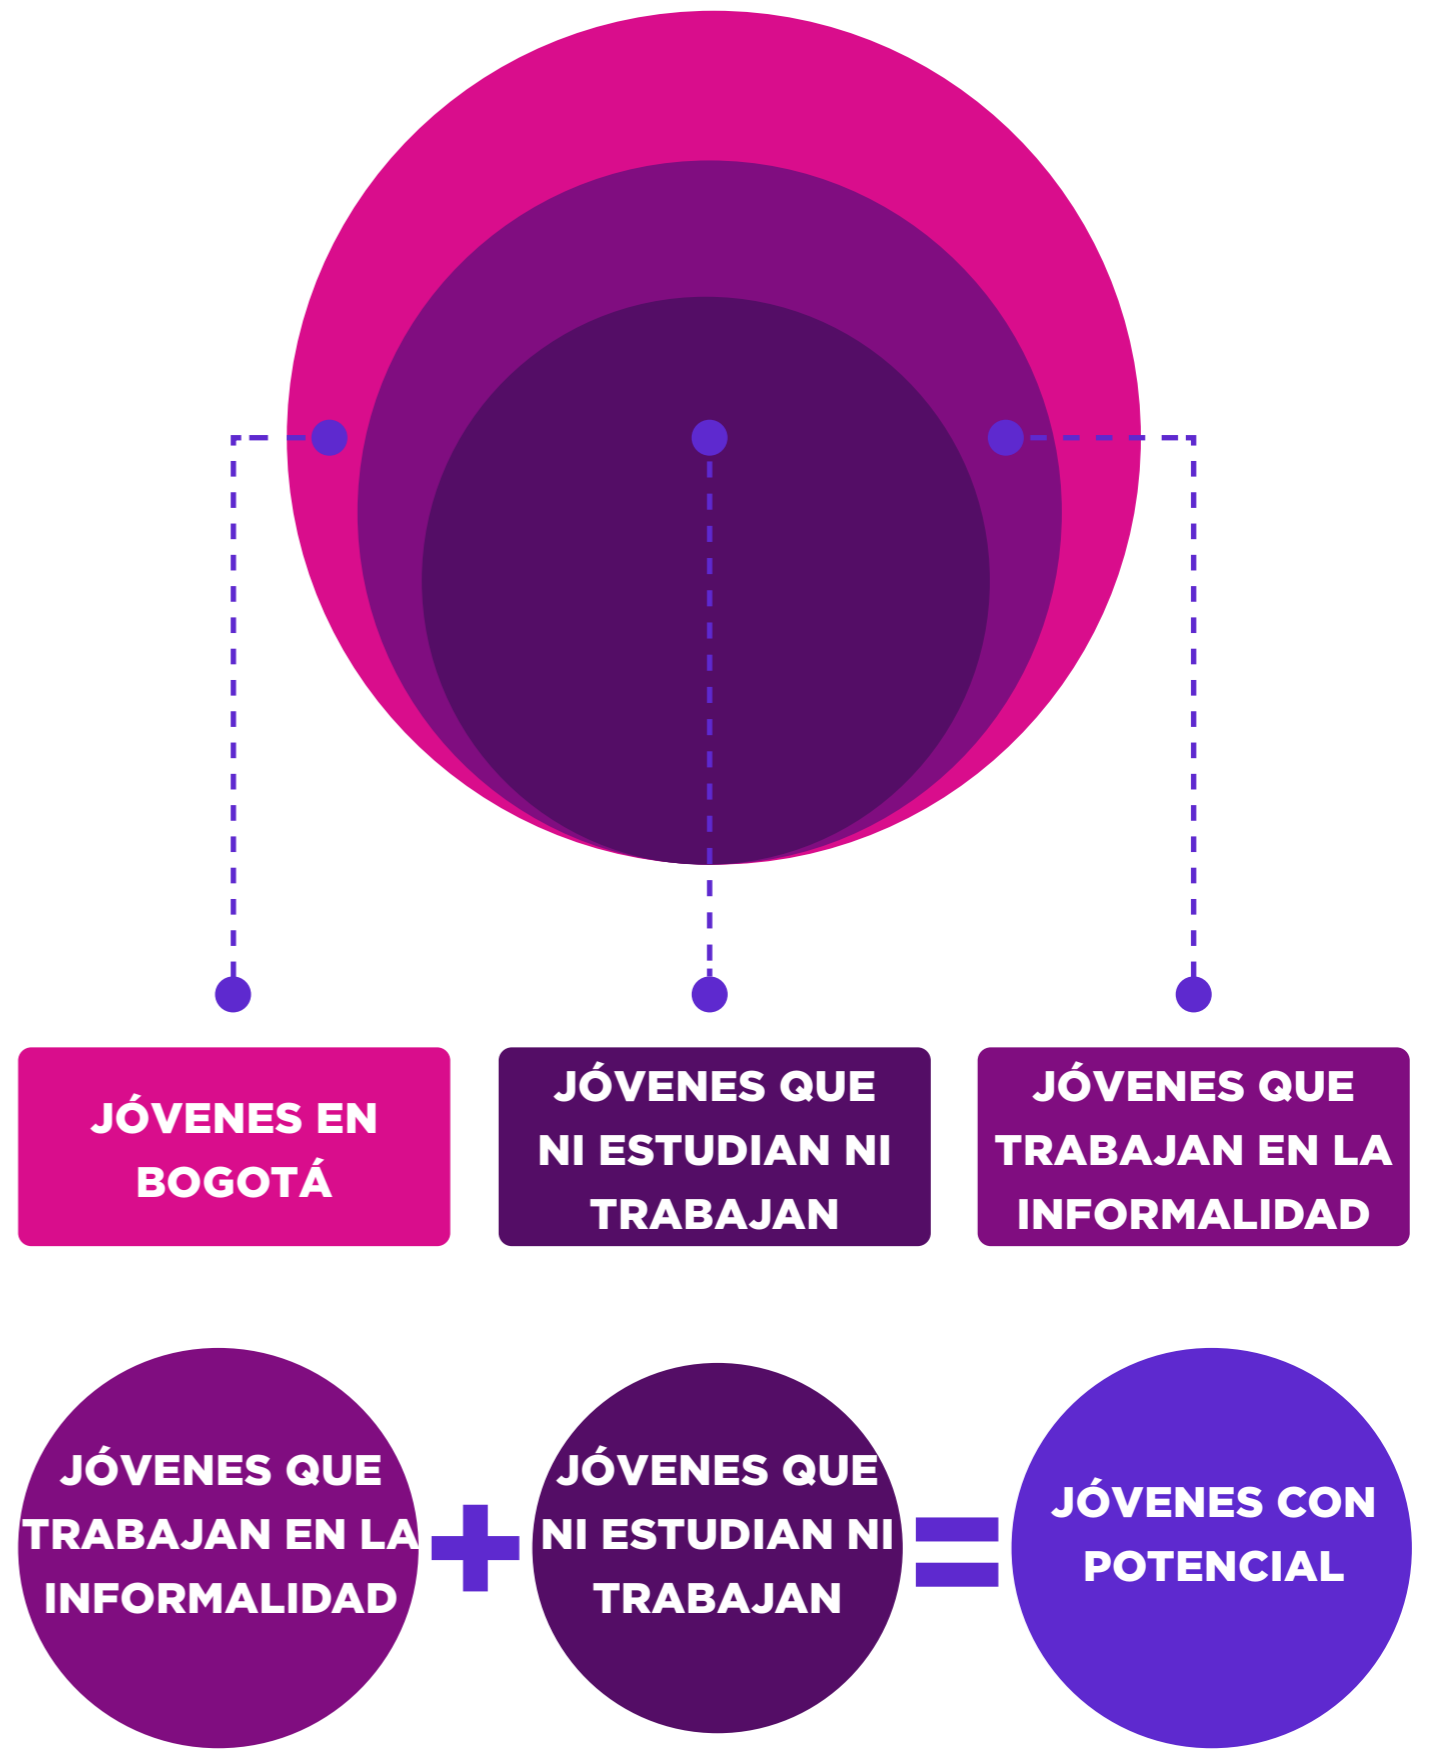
JÓVENES EN BOGOTÁ

JÓVENES QUE NI ESTUDIAN NI TRABAJAN

JÓVENES QUE TRABAJAN EN LA INFORMALIDAD

JÓVENES QUE TRABAJAN EN LA INFORMALIDAD

+

JÓVENES QUE NI ESTUDIAN NI TRABAJAN

=

JÓVENES CON POTENCIAL